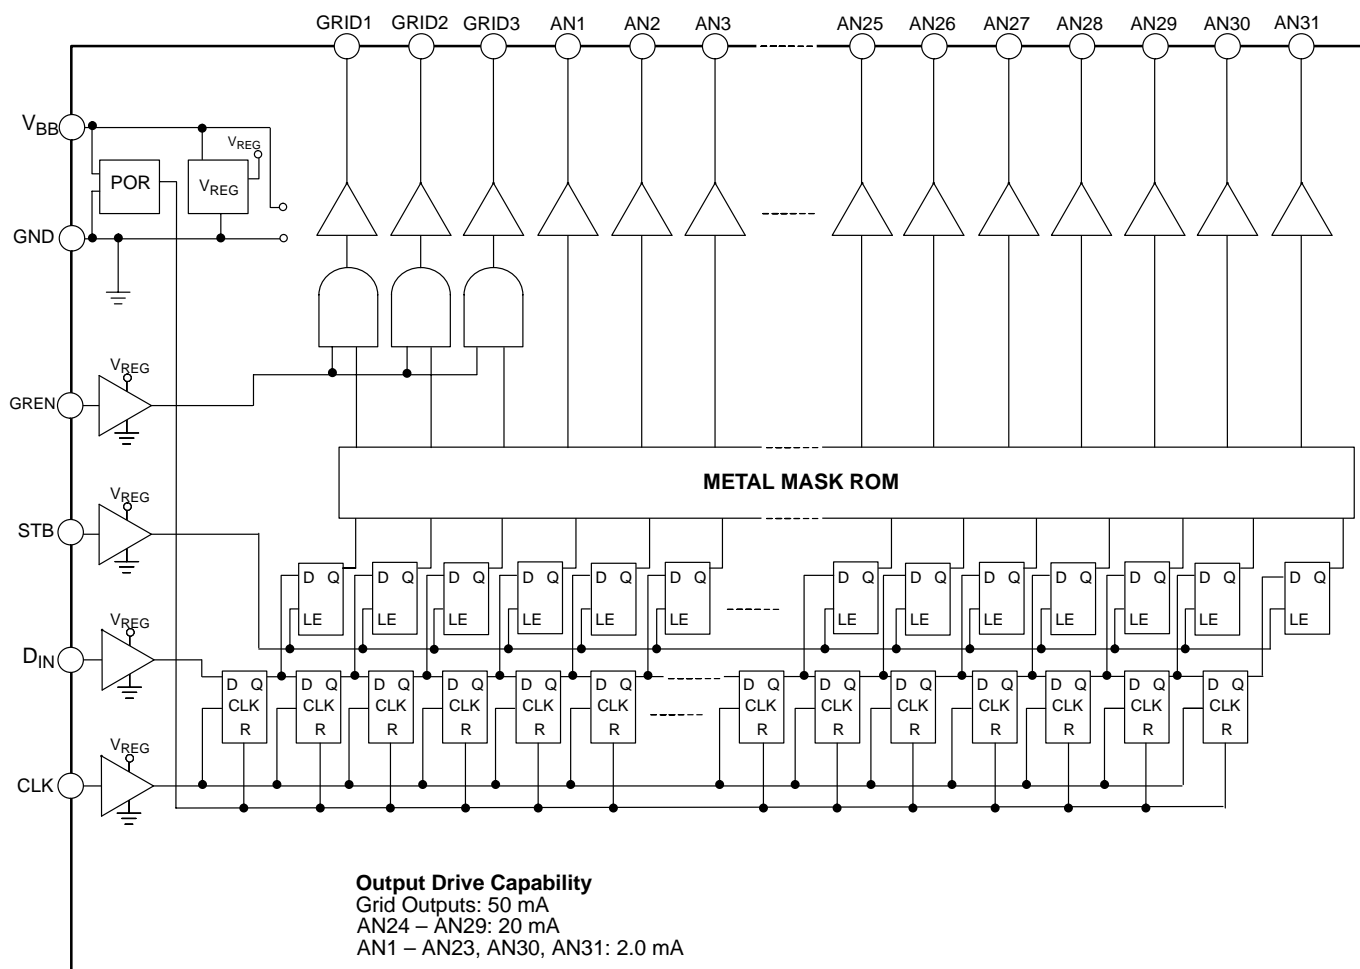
GRID1 GRID2 GRID3 AN1 AN2 AN3 AN25 AN26 AN27 AN28 AN29 AN30 AN31

$V_{BB}$

$V_{REG}$

POR

$V_{REG}$

GND

$V_{REG}$

GREN

$V_{REG}$

STB

$V_{REG}$

$D_{IN}$

$V_{REG}$

CLK

METAL MASK ROM

D Q LE D Q LE D Q LE D Q LE D Q LE D Q LE D Q LE D Q LE D Q LE D Q LE D Q LE D Q LE D Q LE

D Q CLK R D Q CLK R D Q CLK R D Q CLK R D Q CLK R D Q CLK R D Q CLK R D Q CLK R D Q CLK R D Q CLK R D Q CLK R D Q CLK R D Q CLK R

**Output Drive Capability**
Grid Outputs: 50 mA
AN24 – AN29: 20 mA
AN1 – AN23, AN30, AN31: 2.0 mA